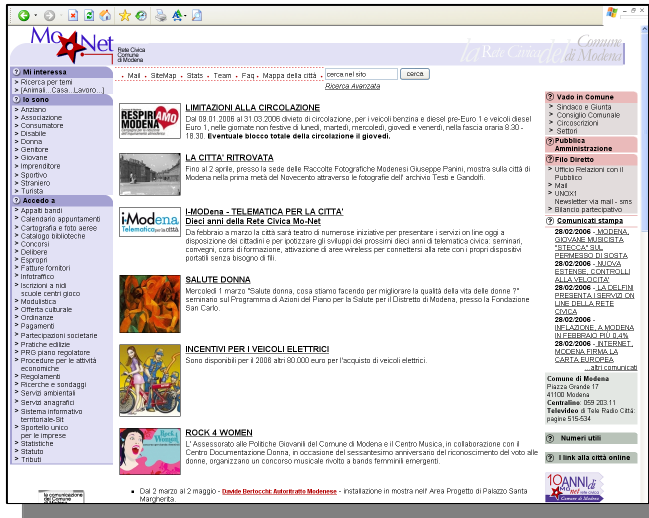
Mo Net
Rete Civica Comune di Modena
Rete Civica
Comune di Modena

Mail | SiteMap | Stats | Team | Faq | Mappa della città
cerca nel sito
cerca
Ricerca Avanzata

Mi interessa
Ricerca per temi
[Animali...Casa...Lavoro...]

Io sono
Anziano
Associazione
Consumatore
Disabile
Donna
Genitore
Giovane
Imprenditore
Sportivo
Straniero
Turista

Accedo a
Appalti bandi
Calendario appuntamenti
Cartografia e foto aeree
Catalogo biblioteche
Concorsi
Delibere
Espropri
Fatture fornitori
Infotraffico
Iscrizioni a nidi scuole centri gioco
Modulistica
Offerta culturale
Ordinanze
Pagamenti
Partecipazioni societarie
Pratiche edilizie
PRG piano regolatore
Procedure per le attività economiche
Regolamenti
Ricerche e sondaggi
Servizi ambientali
Servizi anagrafici
Sistema informativo territoriale-Sit
Sportello unico per le imprese
Statistiche
Statuto
Tributi

RESPIRIAMO MODENA

LIMITAZIONI ALLA CIRCOLAZIONE
Dal 09.01.2006 al 31.03.2006 divieto di circolazione, per i veicoli benzina e diesel pre-Euro 1 e veicoli diesel Euro 1, nelle giornate non festive di lunedì, martedì, mercoledì, giovedì e venerdì, nella fascia oraria 8.30 - 18.30. Eventuale blocco totale della circolazione il giovedì.

LA CITTA' RITROVATA
Fino al 2 aprile, presso la sede delle Raccolte Fotografiche Modenesi Giuseppe Panini, mostra sulla città di Modena nella prima metà del Novecento attraverso le fotografie dell' archivio Testi e Gandolfi.

i-Modena

I-MODena - TELEMATICA PER LA CITTA'
Dieci anni della Rete Civica Mo-Net
Da febbraio a marzo la città sarà teatro di numerose iniziative per presentare i servizi on line oggi a disposizione dei cittadini e per ipotizzare gli sviluppi dei prossimi dieci anni di telematica civica: seminari, convegni, corsi di formazione, attivazione di aree wireless per connettersi alla rete con i propri dispositivi portatili senza bisogno di fili.

SALUTE DONNA
Mercoledì 1 marzo "Salute donna, cosa stiamo facendo per migliorare la qualità della vita delle donne ?" seminario sul Programma di Azioni del Piano per la Salute per il Distretto di Modena, presso la Fondazione San Carlo.

INCENTIVI PER I VEICOLI ELETTRICI
Sono disponibili per il 2006 altri 90.000 euro per l'acquisto di veicoli elettrici.

ROCK 4 WOMEN
L' Assessorato alle Politiche Giovanili del Comune di Modena e il Centro Musica, in collaborazione con il Centro Documentazione Donna, in occasione del sessantesimo anniversario del riconoscimento del voto alle donne, organizzano un concorso musicale rivolto a bands femminili emergenti.

Dal 2 marzo al 2 maggio - Davide Bertocchi: Autoritratto Modenese - installazione in mostra nell' Area Progetto di Palazzo Santa Margherita.

Vado in Comune
Sindaco e Giunta
Consiglio Comunale
Circoscrizioni
Settori

Pubblica Amministrazione

Filo Diretto
Ufficio Relazioni con il Pubblico
Mail
UNOX1
Newsletter via mail - sms
Bilancio partecipativo

Comunicati stampa
28/02/2006 - MODENA, GIOVANE MUSICISTA "STECCA" SUL PERMESSO DI SOSTA
28/02/2006 - NUOVA ESTENSE, CONTROLLI ALLA VELOCITA'
28/02/2006 - LA DELFINI PRESENTA I SERVIZI ON LINE DELLA RETE CIVICA
28/02/2006 - INFLAZIONE, A MODENA IN FEBBRAIO PIU' 0,4%
28/02/2006 - INTERNET, MODENA FIRMA LA CARTA EUROPEA
... altri comunicati

Comune di Modena
Piazza Grande 17
41100 Modena
Centralino: 059 203.111
Televideo di Tele Radio Città: pagine 515-534

Numeri utili

I link alla città online

10 ANNI di Mo-Net Comune di Modena

la comunicazione del Comune di Modena